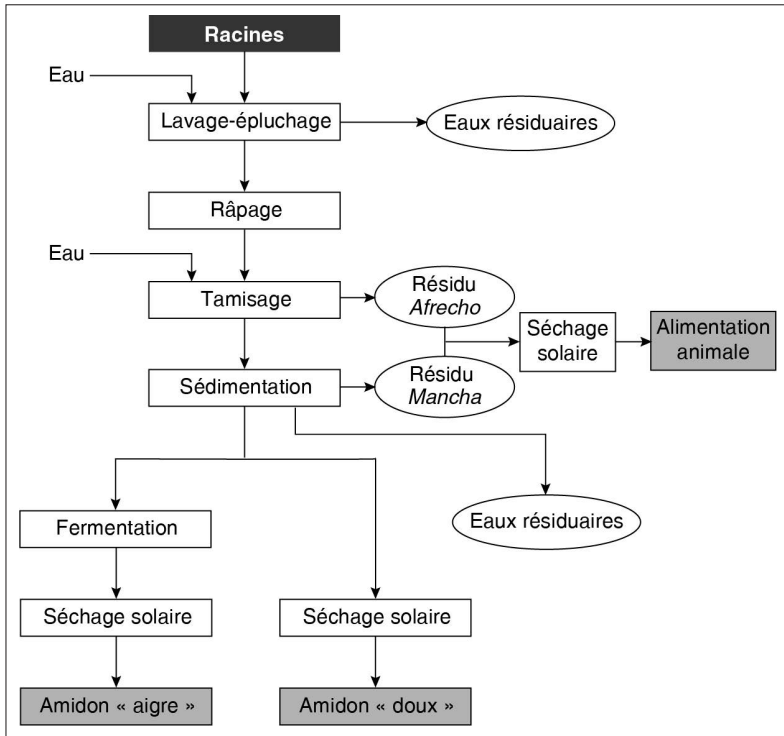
Racines

Eau

Lavage-épluchage

Eaux résiduaires

Râpage

Eau

Tamisage

Résidu *Afrecho*

Séchage solaire

Alimentation animale

Sédimentation

Résidu *Mancha*

Eaux résiduaires

Fermentation

Séchage solaire

Séchage solaire

Amidon « aigre »

Amidon « doux »